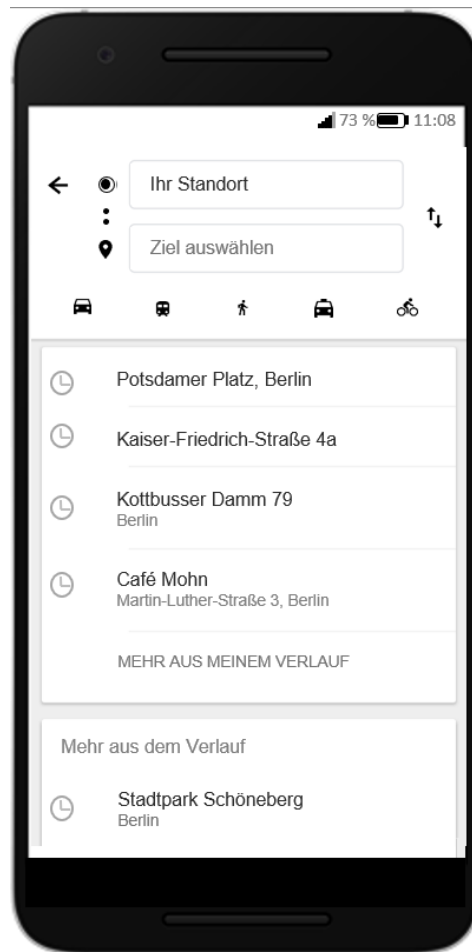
73 % 11:08

Ihr Standort

Ziel auswählen

Potsdamer Platz, Berlin

Kaiser-Friedrich-Straße 4a

Kottbusser Damm 79
Berlin

Café Mohn
Martin-Luther-Straße 3, Berlin

MEHR AUS MEINEM VERLAUF

Mehr aus dem Verlauf

Stadtpark Schöneberg
Berlin